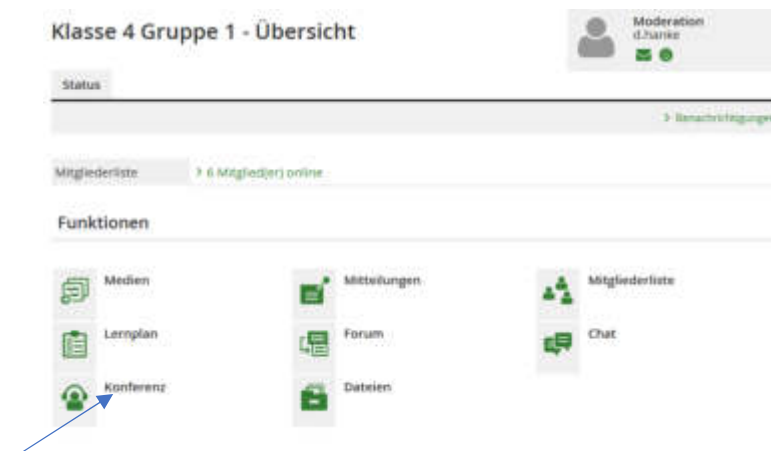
Klasse 4 Gruppe 1 - Übersicht

Moderation
d.hanke

Status

> Benachrichtigungen

Mitgliederliste

> 6 Mitglied(er) online

Funktionen

Medien

Mitteilungen

Mitgliederliste

Lernplan

Forum

Chat

Konferenz

Dateien